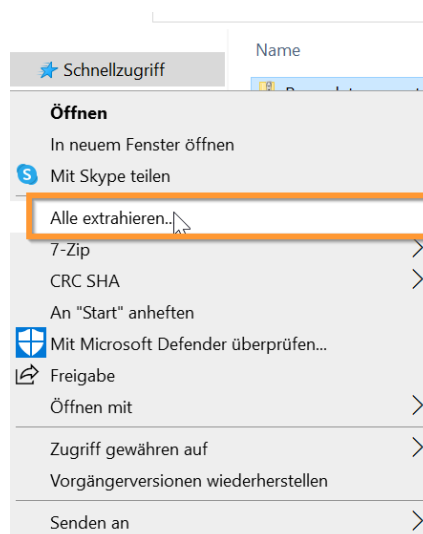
Name

Schnellzugriff

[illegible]

Öffnen
In neuem Fenster öffnen
Mit Skype teilen
Alle extrahieren...
7-Zip
CRC SHA
An "Start" anheften
Mit Microsoft Defender überprüfen...
Freigabe
Öffnen mit
Zugriff gewähren auf
Vorgängerversionen wiederherstellen
Senden an